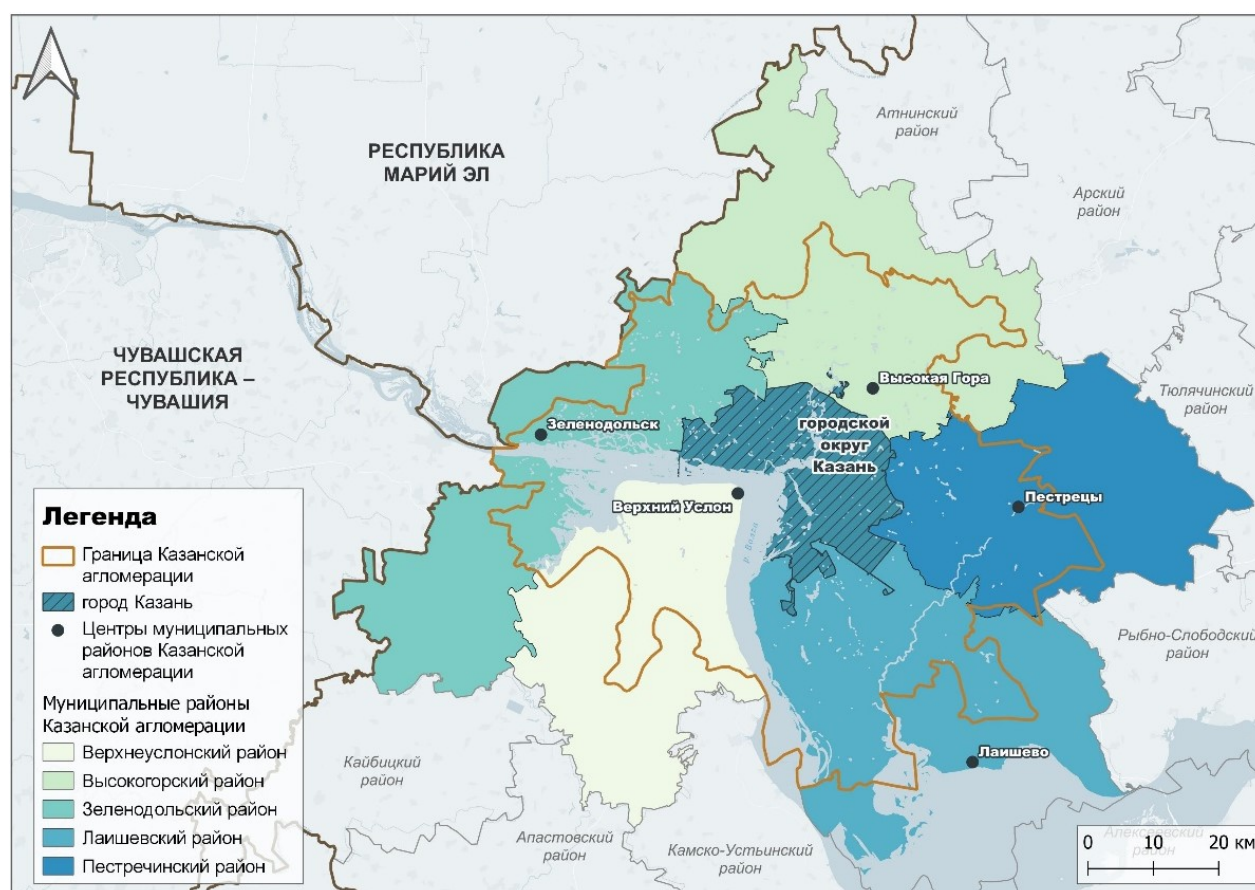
РЕСПУБЛИКА МАРИЙ ЭЛ

Атнинский район

Арский район

Тюлячинский район

ЧУВАШСКАЯ РЕСПУБЛИКА – ЧУВАШИЯ

Высокая Гора

Зеленодольск

городской округ Казань

Верхний Услон

Пестрецы

р. Волга

Рыбно-Слободский район

Лаишево

Кайбицкий район

Апастовский район

Камско-Устьинский район

Алексеевский район

0 10 20 км

Легенда

Граница Казанской агломерации

город Казань

Центры муниципальных районов Казанской агломерации

Муниципальные районы Казанской агломерации

Верхнеуслонский район

Высокогорский район

Зеленодольский район

Лаишевский район

Пестречинский район